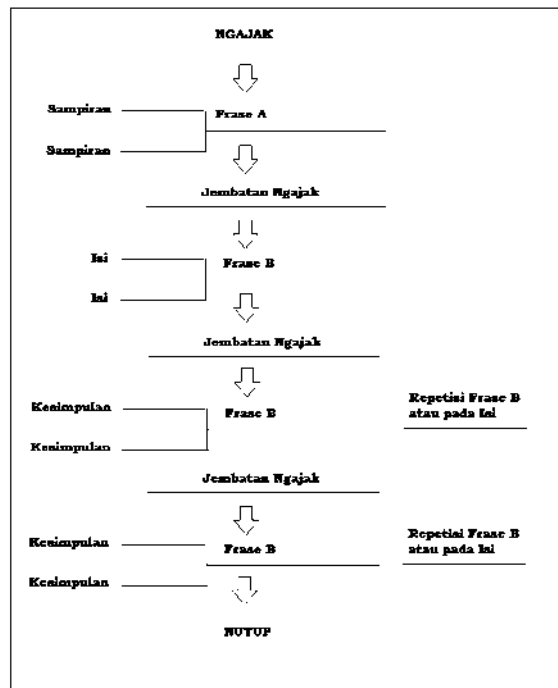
NGAJAK

Sampiran

Frase A

Sampiran

Jembatan Ngajak

Isi

Frase B

Isi

Jembatan Ngajak

Kesimpulan

Frase B

Repetisi Frase B atau pada Isi

Kesimpulan

Jembatan Ngajak

Kesimpulan

Frase B

Repetisi Frase B atau pada Isi

Kesimpulan

NUTUP